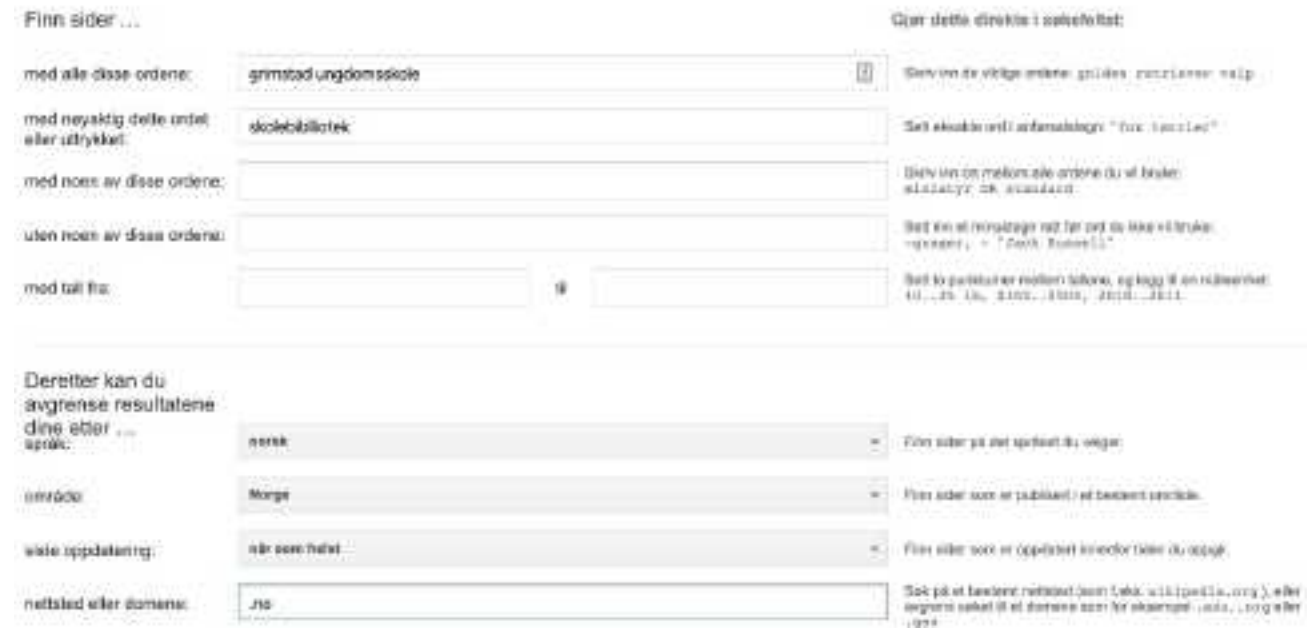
Finn sider ...

Gjør dette direkte i søkefeltet:

med alle disse ordene: grimstad ungdomsskole

Skriv inn de viktige ordene: golden retriever valp

med nøyaktig dette ordet eller uttrykket: skolebibliotek

Sett eksakte ord i anførselstegn: "fox terrier"

med noen av disse ordene:

Skriv inn OR mellom alle ordene du vil bruke: miniatyr OR standard

uten noen av disse ordene:

Sett inn et minustegn rett før ord du ikke vil bruke: -gnager, -"Jack Russell"

med tall fra: til

Sett to punktumer mellom tallene, og legg til en måleenhet: 10..35 lb, $300..$500, 2010..2011

Deretter kan du avgrense resultatene dine etter ...

språk: norsk

Finn sider på det språket du velger.

område: Norge

Finn sider som er publisert i et bestemt område.

siste oppdatering: når som helst

Finn sider som er oppdatert innenfor tiden du oppgir.

nettsted eller domene: .no

Søk på et bestemt nettsted (som f.eks. wikipedia.org), eller avgrens søket til et domene som for eksempel .edu, .org eller .gov